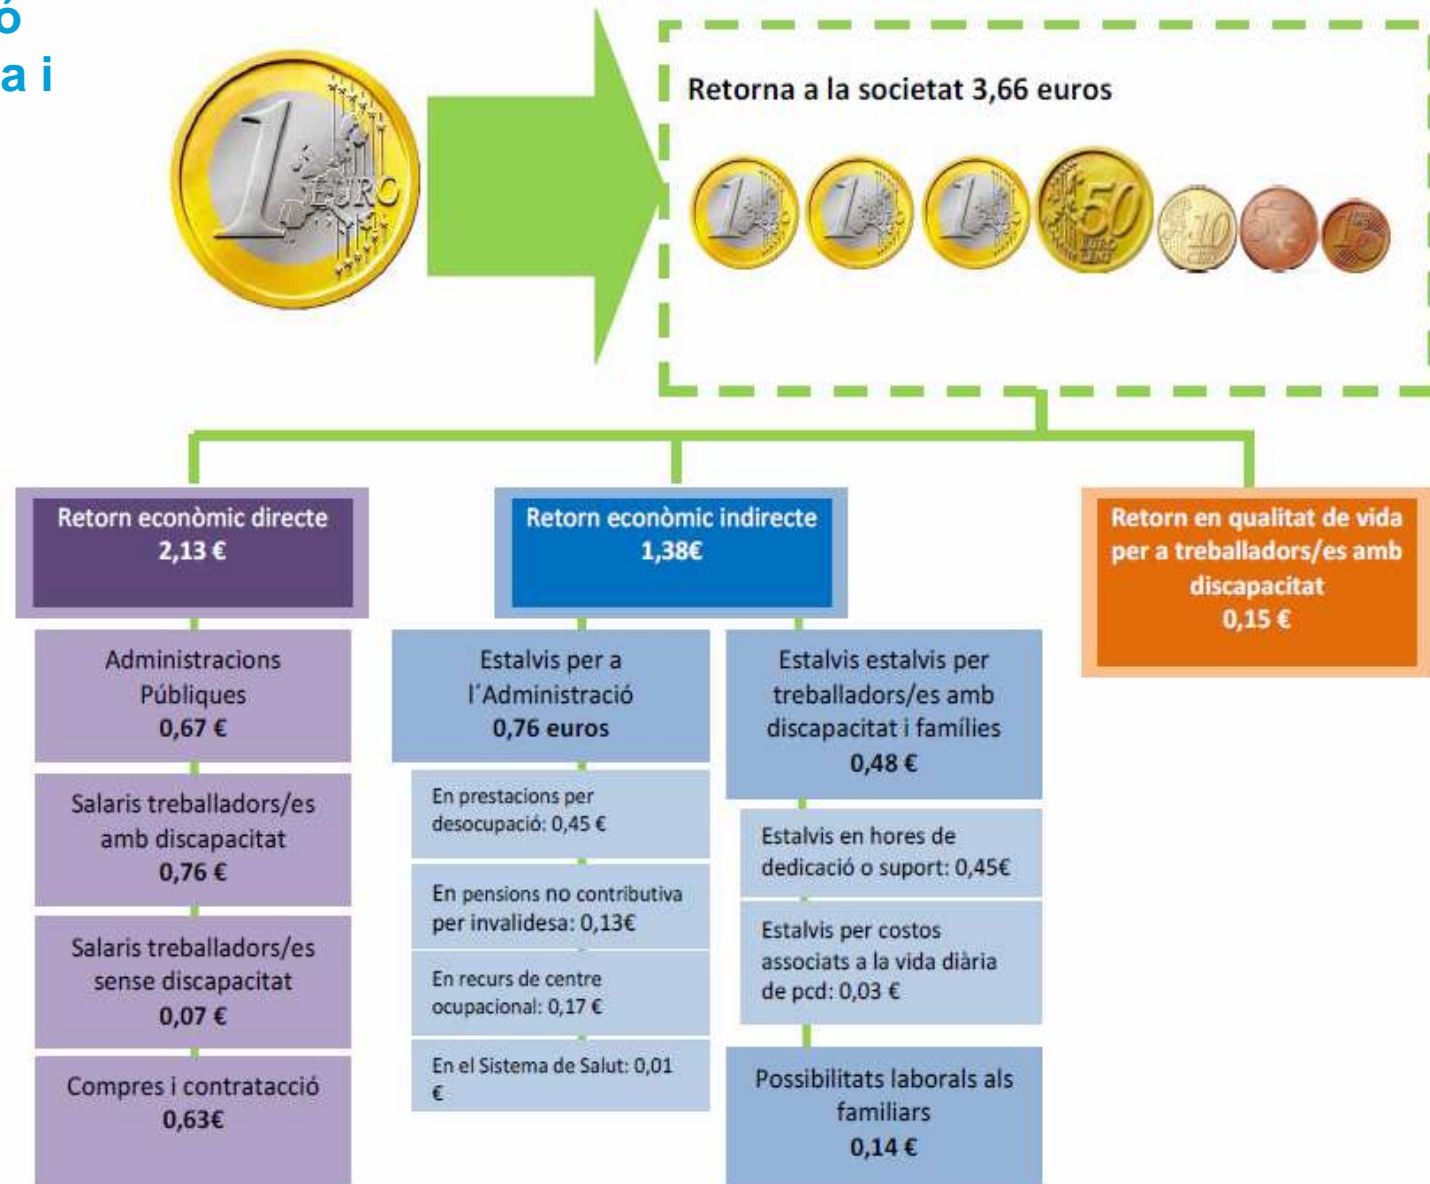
ó
a i

1 EURO

Retorna a la societat 3,66 euros

Retorn econòmic directe
2,13 €

Retorn econòmic indirecte
1,38€

Retorn en qualitat de vida per a treballadors/es amb discapacitat
0,15 €

Administracions Públiques
0,67 €

Salaris treballadors/es amb discapacitat
0,76 €

Salaris treballadors/es sense discapacitat
0,07 €

Compres i contractació
0,63€

Estalvis per a l´Administració
0,76 euros

En prestacions per desocupació: 0,45 €

En pensions no contributiva per invalidesa: 0,13€

En recurs de centre ocupacional: 0,17 €

En el Sistema de Salut: 0,01 €

Estalvis estalvis per treballadors/es amb discapacitat i famílies
0,48 €

Estalvis en hores de dedicació o suport: 0,45€

Estalvis per costos associats a la vida diària de pcd: 0,03 €

Possibilitats laborals als familiars
0,14 €